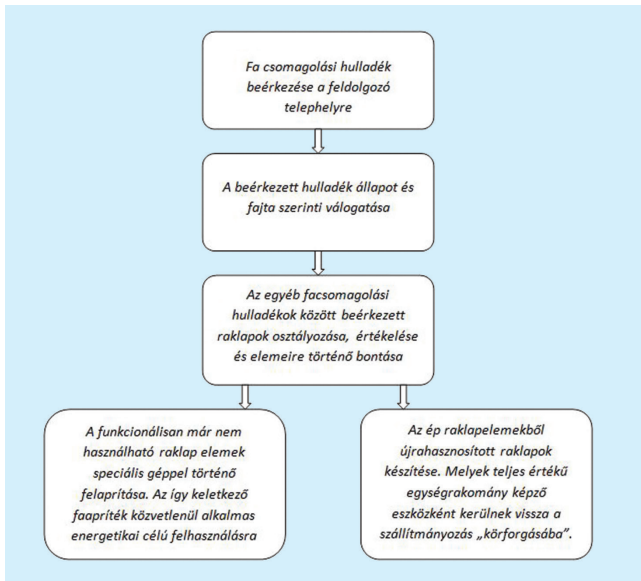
Fa csomagolási hulladék beérkezése a feldolgozó telephelyre

A beérkezett hulladék állapot és fajta szerinti válogatása

Az egyéb facsomagolási hulladékok között beérkezett raklapok osztályozása, értékelése és elemeire történő bontása

A funkcionálisan már nem használható raklap elemek speciális géppel történő felaprítása. Az így keletkező faapríték közvetlenül alkalmas energetikai célú felhasználásra

Az ép raklapelemekből újrahasznosított raklapok készítése. Melyek teljes értékű egységrakomány képző eszközként kerülnek vissza a szállítmányozás „körforgásába".